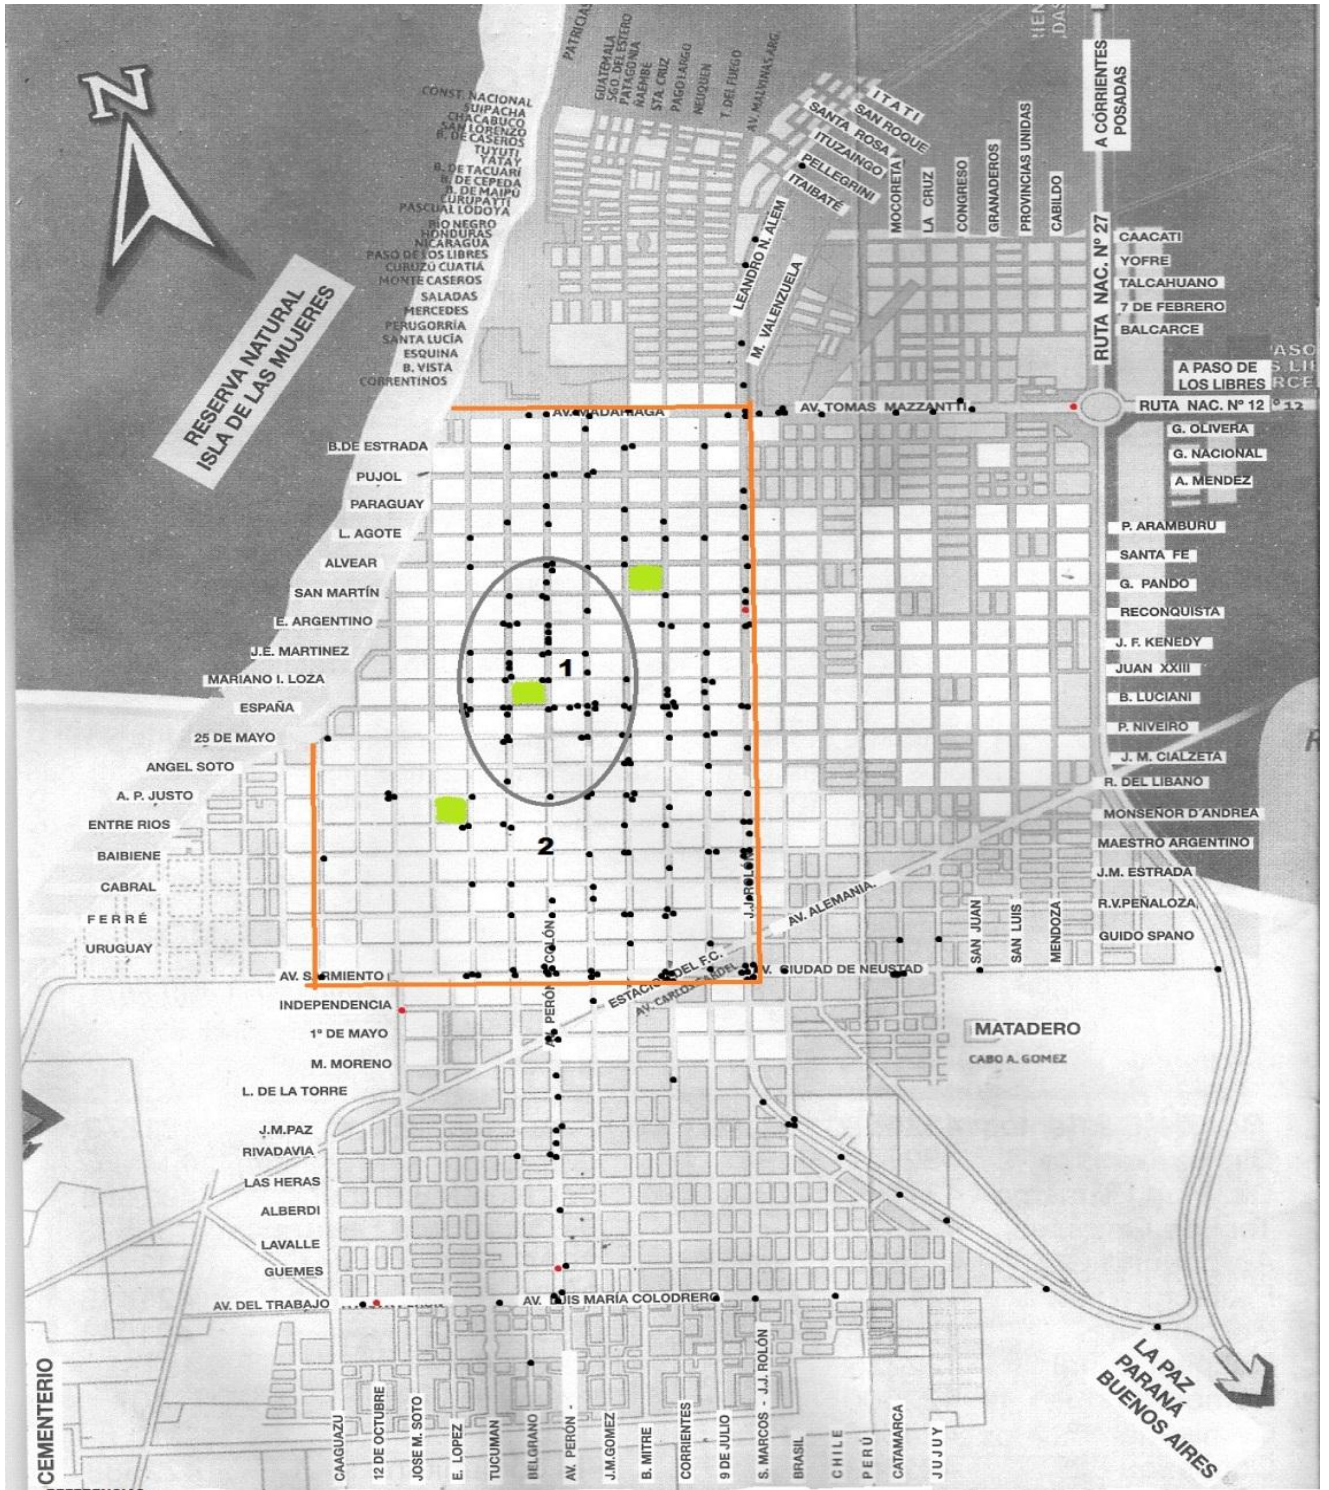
N

RESERVA NATURAL
ISLA DE LAS MUJERES

CONST. NACIONAL
SUIPACHA
CHACABUCO
SAN LORENZO
B. DE CASEROS
TUYUTI
YATAY
B. DE TACUARI
B. DE CEPEDA
B. DE MAIPU
CURUPAYTI
PASCUAL LODOYA
RIO NEGRO
HONDURAS
NICARAGUA
PASO DE LOS LIBRES
CURUZÚ CUATIA
MONTE CASEROS
SALADAS
MERCEDES
PERUGORRIA
SANTA LUCIA
ESQUINA
B. VISTA
CORRENTINOS

PATRICIAS
GUATEMALA
SGO. DEL ESTERO
PATAGONIA
ÑAEMBE
STA. CRUZ
PAGO LARGO
NEUQUEN
T. DEL FUEGO
AV. MALVINAS ARG.

ITATI
SAN ROQUE
SANTA ROSA
ITUZAINGO
PELLEGRINI
ITAIBATE
MOCORETA
LA CRUZ
CONGRESO
GRANADEROS
PROVINCIAS UNIDAS
CABILDO
LEANDRO N. ALEM
M. VALENZUELA

A CORRIENTES
POSADAS
RUTA NAC. Nº 27
CAACATI
YOFRE
TALCAHUANO
7 DE FEBRERO
BALCARCE
A PASO DE
LOS LIBRES
RUTA NAC. Nº 12

AV. MADARIAGA
AV. TOMAS MAZZANTTI
G. OLIVERA
G. NACIONAL
A. MENDEZ
P. ARAMBURU
SANTA FE
G. PANDO
RECONQUISTA
J. F. KENEDY
JUAN XXIII
B. LUCIANI
P. NIVEIRO
J. M. CIALZETA
R. DEL LIBANO
MONSEÑOR D'ANDREA
MAESTRO ARGENTINO
J.M. ESTRADA
R.V.PEÑALOZA
GUIDO SPANO

B.DE ESTRADA
PUJOL
PARAGUAY
L. AGOTE
ALVEAR
SAN MARTÍN
E. ARGENTINO
J.E. MARTINEZ
MARIANO I. LOZA
ESPAÑA
25 DE MAYO
ANGEL SOTO
A. P. JUSTO
ENTRE RIOS
BAIBIENE
CABRAL
FERRÉ
URUGUAY
AV. SARMIENTO
INDEPENDENCIA
1º DE MAYO
M. MORENO
L. DE LA TORRE
J.M.PAZ
RIVADAVIA
LAS HERAS
ALBERDI
LAVALLE
GUEMES
AV. DEL TRABAJO

1
2

J.J. ROLON
AV. ALEMANIA
AV. CIUDAD DE NEUSTAD
ESTACION DEL F.C.
AV. CARLOS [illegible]
COLÓN
AV. PERÓN
SAN JUAN
SAN LUIS
MENDOZA
MATADERO
CABO A. GOMEZ
AV. LUIS MARIA COLODRERO

CEMENTERIO
CAAGUAZU
12 DE OCTUBRE
JOSE M. SOTO
E. LOPEZ
TUCUMAN
BELGRANO
AV. PERÓN
J.M.GOMEZ
B. MITRE
CORRIENTES
9 DE JULIO
S. MARCOS - J.J. ROLÓN
BRASIL
CHILE
PERU
CATAMARCA
JUJUY

LA PAZ
PARANÁ
BUENOS AIRES